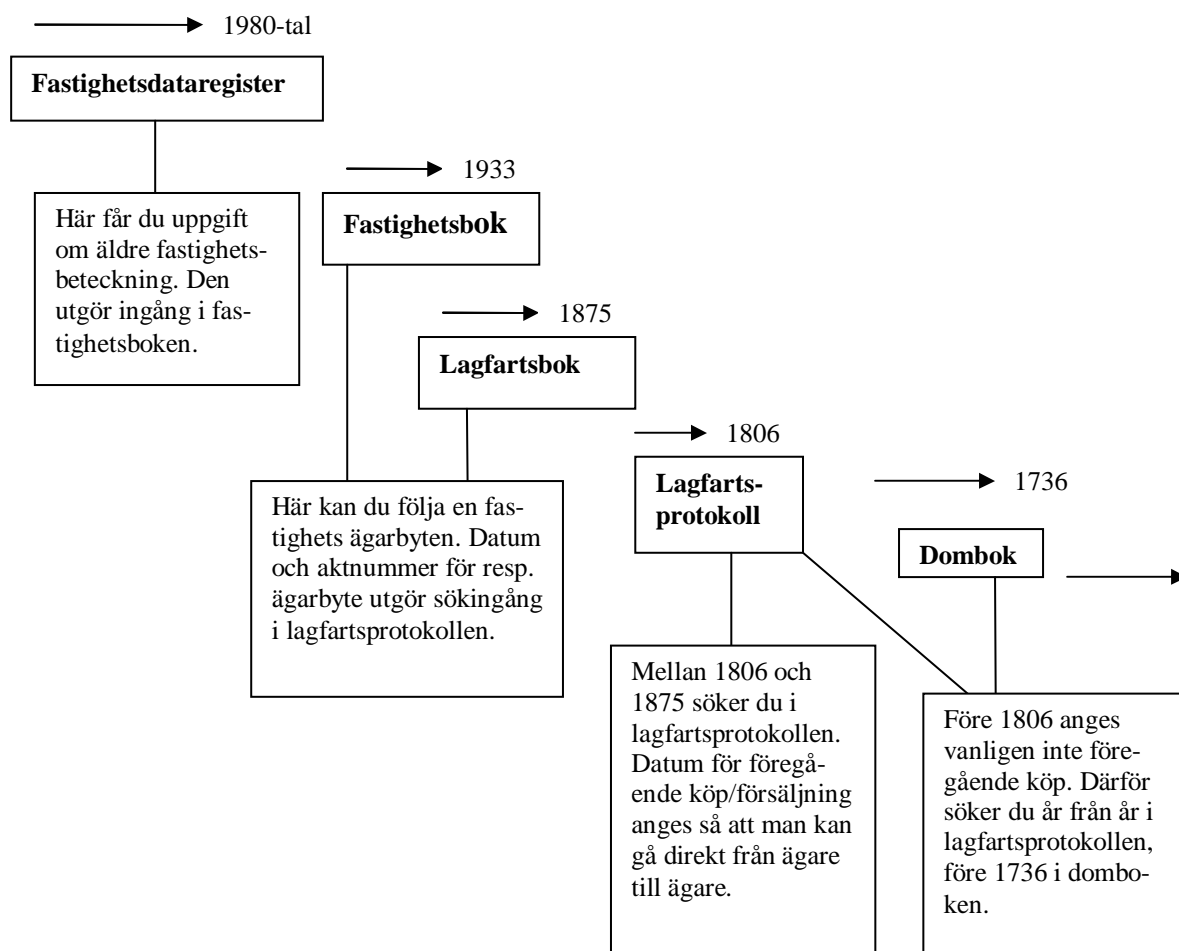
1980-tal

**Fastighetsdataregister**

Här får du uppgift om äldre fastighetsbeteckning. Den utgör ingång i fastighetsboken.

1933

**Fastighetsbok**

1875

**Lagfartsbok**

Här kan du följa en fastighets ägarbyten. Datum och aktnummer för resp. ägarbyte utgör sökingång i lagfartsprotokollen.

1806

**Lagfartsprotokoll**

1736

**Dombok**

Mellan 1806 och 1875 söker du i lagfartsprotokollen. Datum för föregående köp/försäljning anges så att man kan gå direkt från ägare till ägare.

Före 1806 anges vanligen inte föregående köp. Därför söker du år från år i lagfartsprotokollen, före 1736 i domboken.